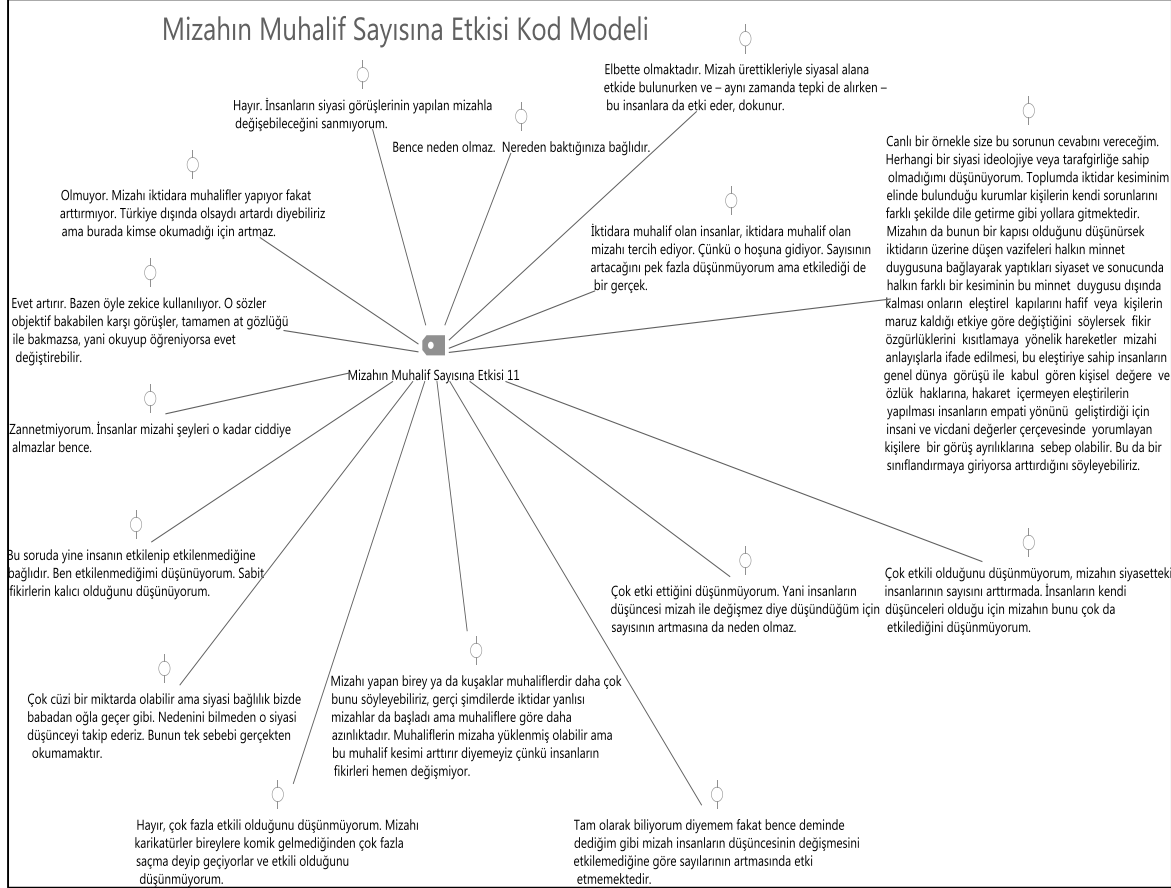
Mizahın Muhalif Sayısına Etkisi Kod Modeli

Hayır. İnsanların siyasi görüşlerinin yapılan mizahla değişebileceğini sanmıyorum.

Elbette olmaktadır. Mizah ürettikleriyle siyasal alana etkide bulunurken ve – aynı zamanda tepki de alırken – bu insanlara da etki eder, dokunur.

Bence neden olmaz. Nereden baktığınıza bağlıdır.

Canlı bir örnekle size bu sorunun cevabını vereceğim. Herhangi bir siyasi ideolojiye veya tarafgirliğe sahip olmadığımı düşünüyorum. Toplumda iktidar kesiminim elinde bulunduğu kurumlar kişilerin kendi sorunlarını farklı şekilde dile getirme gibi yollara gitmektedir. Mizahın da bunun bir kapısı olduğunu düşünürsek iktidarın üzerine düşen vazifeleri halkın minnet duygusuna bağlayarak yaptıkları siyaset ve sonucunda halkın farklı bir kesiminin bu minnet duygusu dışında kalması onların eleştirel kapılarını hafif veya kişilerin maruz kaldığı etkiye göre değiştiğini söylersek fikir özgürlüklerini kısıtlamaya yönelik hareketler mizahi anlayışlarla ifade edilmesi, bu eleştiriye sahip insanların genel dünya görüşü ile kabul gören kişisel değere ve özlük haklarına, hakaret içermeyen eleştirilerin yapılması insanların empati yönünü geliştirdiği için insani ve vicdani değerler çerçevesinde yorumlayan kişilere bir görüş ayrılıklarına sebep olabilir. Bu da bir sınıflandırmaya giriyorsa arttırdığını söyleyebiliriz.

Olmuyor. Mizahı iktidara muhalifler yapıyor fakat arttırmıyor. Türkiye dışında olsaydı artardı diyebiliriz ama burada kimse okumadığı için artmaz.

İktidara muhalif olan insanlar, iktidara muhalif olan mizahı tercih ediyor. Çünkü o hoşuna gidiyor. Sayısının artacağını pek fazla düşünmüyorum ama etkilediği de bir gerçek.

Evet artırır. Bazen öyle zekice kullanılıyor. O sözler objektif bakabilen karşı görüşler, tamamen at gözlüğü ile bakmazsa, yani okuyup öğreniyorsa evet değiştirebilir.

Mizahın Muhalif Sayısına Etkisi 11

Zannetmiyorum. İnsanlar mizahi şeyleri o kadar ciddiye almazlar bence.

Bu soruda yine insanın etkilenip etkilenmediğine bağlıdır. Ben etkilenmediğimi düşünüyorum. Sabit fikirlerin kalıcı olduğunu düşünüyorum.

Çok etki ettiğini düşünmüyorum. Yani insanların düşüncesi mizah ile değişmez diye düşündüğüm için sayısının artmasına da neden olmaz.

Çok etkili olduğunu düşünmüyorum, mizahın siyasetteki insanlarının sayısını arttırmada. İnsanların kendi düşünceleri olduğu için mizahın bunu çok da etkilediğini düşünmüyorum.

Çok cüzi bir miktarda olabilir ama siyasi bağlılık bizde babadan oğla geçer gibi. Nedenini bilmeden o siyasi düşünceyi takip ederiz. Bunun tek sebebi gerçekten okumamaktır.

Mizahı yapan birey ya da kuşaklar muhaliflerdir daha çok bunu söyleyebiliriz, gerçi şimdilerde iktidar yanlısı mizahlar da başladı ama muhaliflere göre daha azınlıktadır. Muhaliflerin mizaha yüklenmiş olabilir ama bu muhalif kesimi arttırır diyemeyiz çünkü insanların fikirleri hemen değişmiyor.

Hayır, çok fazla etkili olduğunu düşünmüyorum. Mizahı karikatürler bireylere komik gelmediğinden çok fazla saçma deyip geçiyorlar ve etkili olduğunu düşünmüyorum.

Tam olarak biliyorum diyemem fakat bence deminde dediğim gibi mizah insanların düşüncesinin değişmesini etkilemediğine göre sayılarının artmasında etki etmemektedir.